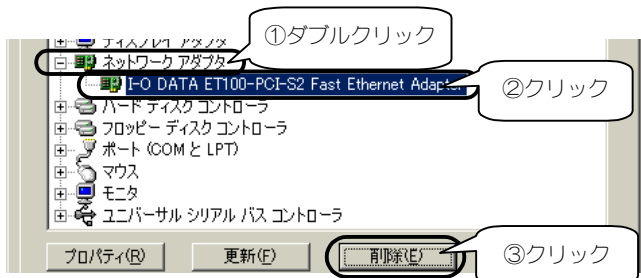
ディスプレイ アダプタ
①ダブルクリック
ネットワーク アダプタ
I-O DATA ET100-PCI-S2 Fast Ethernet Adapter
②クリック
ハード ディスク コントローラ
フロッピー ディスク コントローラ
ポート (COM と LPT)
マウス
モニタ
ユニバーサル シリアル バス コントローラ
プロパティ(R)
更新(F)
削除(E)
③クリック